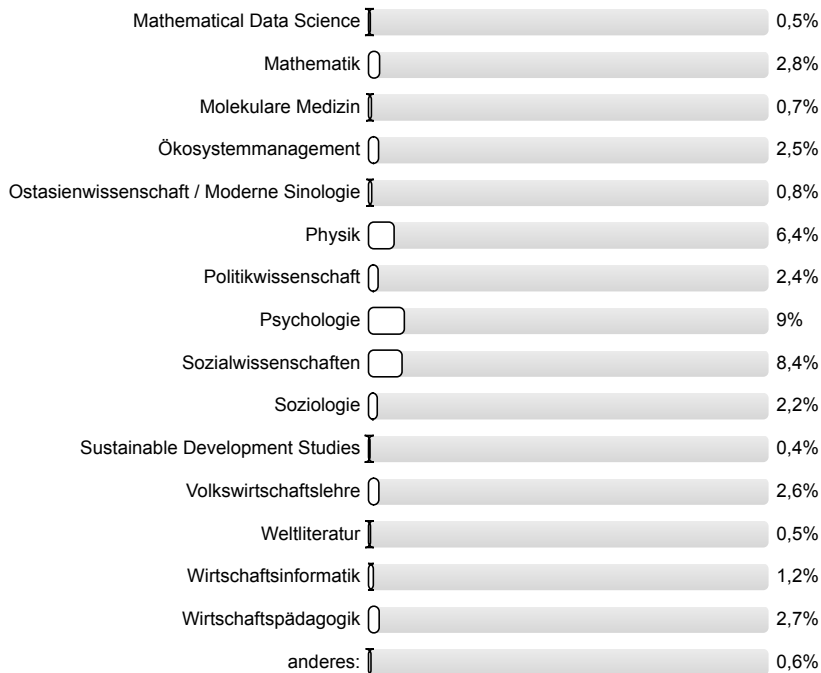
| | |
|---|---|
| Mathematical Data Science | 0,5% |
| Mathematik | 2,8% |
| Molekulare Medizin | 0,7% |
| Ökosystemmanagement | 2,5% |
| Ostasienwissenschaft / Moderne Sinologie | 0,8% |
| Physik | 6,4% |
| Politikwissenschaft | 2,4% |
| Psychologie | 9% |
| Sozialwissenschaften | 8,4% |
| Soziologie | 2,2% |
| Sustainable Development Studies | 0,4% |
| Volkswirtschaftslehre | 2,6% |
| Weltliteratur | 0,5% |
| Wirtschaftsinformatik | 1,2% |
| Wirtschaftspädagogik | 2,7% |
| anderes: | 0,6% |